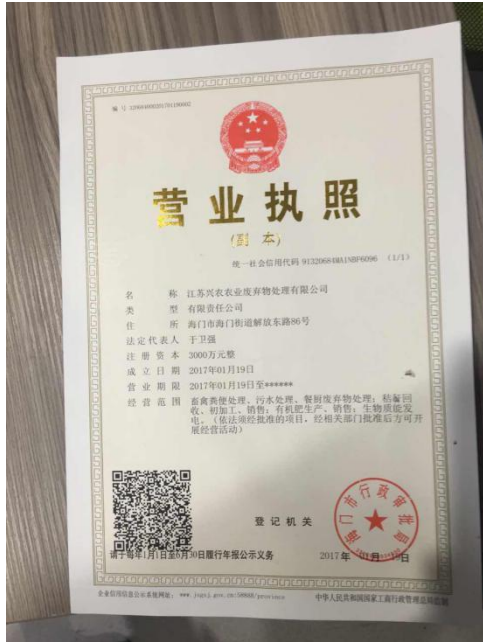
编号 320684000201701190002

营业执照

（副本）

统一社会信用代码 91320684MA1NBF6096 （1/1）

名 称 江苏兴农农业废弃物处理有限公司
类 型 有限责任公司
住 所 海门市海门街道解放东路86号
法定代表人 于卫强
注册资本 3000万元整
成立日期 2017年01月19日
营业期限 2017年01月19日至******
经营范围 畜禽粪便处理，污水处理，餐厨废弃物处理；秸秆回收、初加工、销售；有机肥生产、销售；生物质能发电。（依法须经批准的项目，经相关部门批准后方可开展经营活动）

登记机关

海门市行政审批局

2017年 01月 19日

请于每年1月1日至6月30日履行年报公示义务

企业信用信息公示系统网址： www.jsgsj.gov.cn:58888/province

中华人民共和国国家工商行政管理总局监制